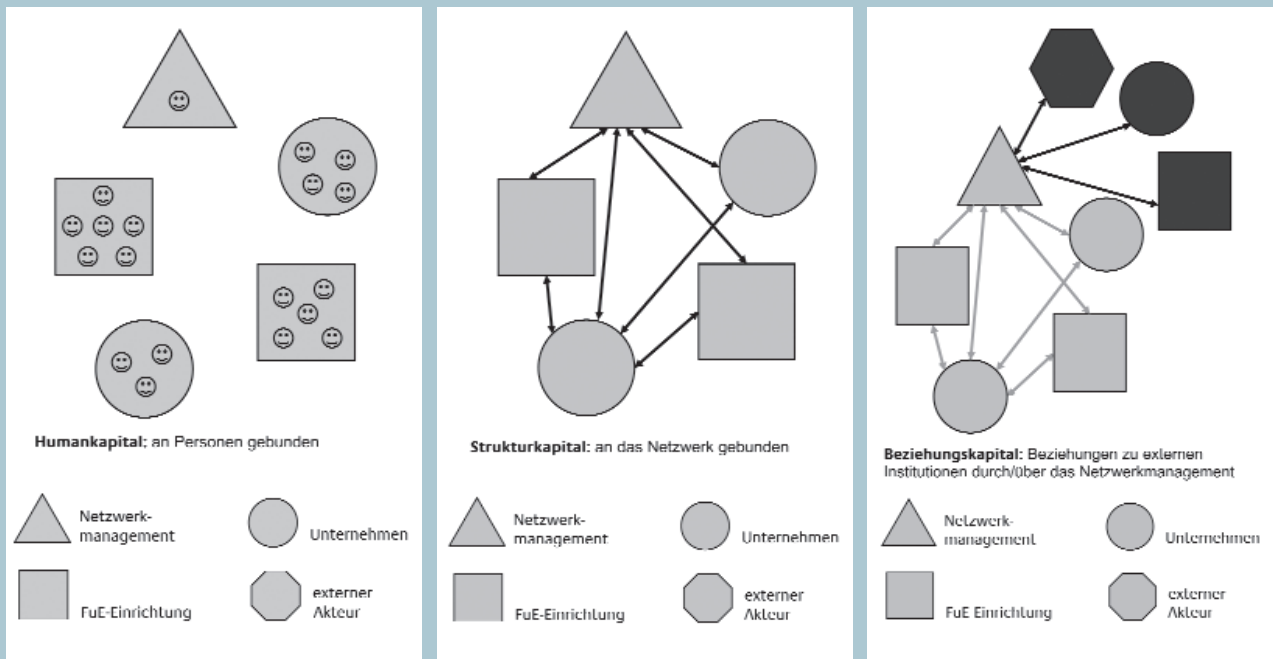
Humankapital; an Personen gebunden

Netzwerk-management

Unternehmen

FuE-Einrichtung

externer Akteur

Strukturkapital: an das Netzwerk gebunden

Netzwerk-management

Unternehmen

FuE-Einrichtung

externer Akteur

Beziehungskapital: Beziehungen zu externen Institutionen durch/über das Netzwerkmanagement

Netzwerk-management

Unternehmen

FuE Einrichtung

externer Akteur